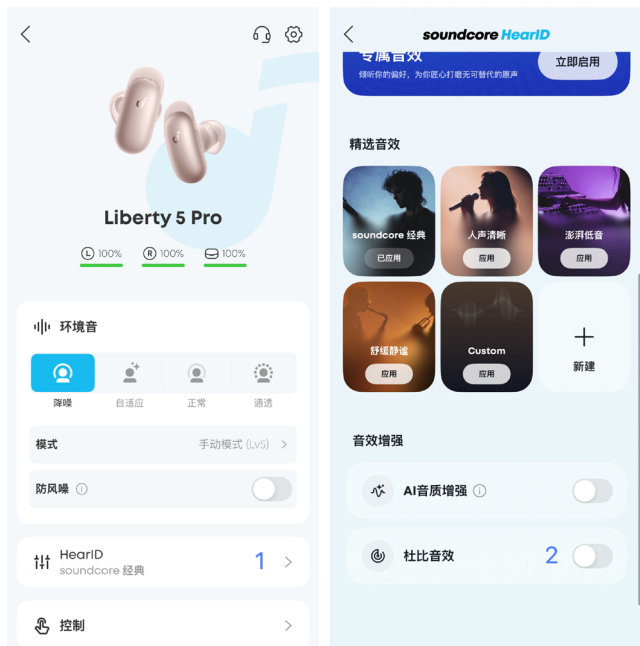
Liberty 5 Pro

L 100%
R 100%
100%

环境音

降噪
自适应
正常
通透

模式
手动模式 (Lv5)

防风噪

HearID
soundcore 经典
1

控制

soundcore HearID

专属音效
倾听你的偏好，为你匠心打磨无可替代的原声
立即启用

精选音效

soundcore 经典
已应用

人声清晰
应用

澎湃低音
应用

舒缓静谧
应用

Custom
应用

+
新建

音效增强

AI音质增强

杜比音效
2